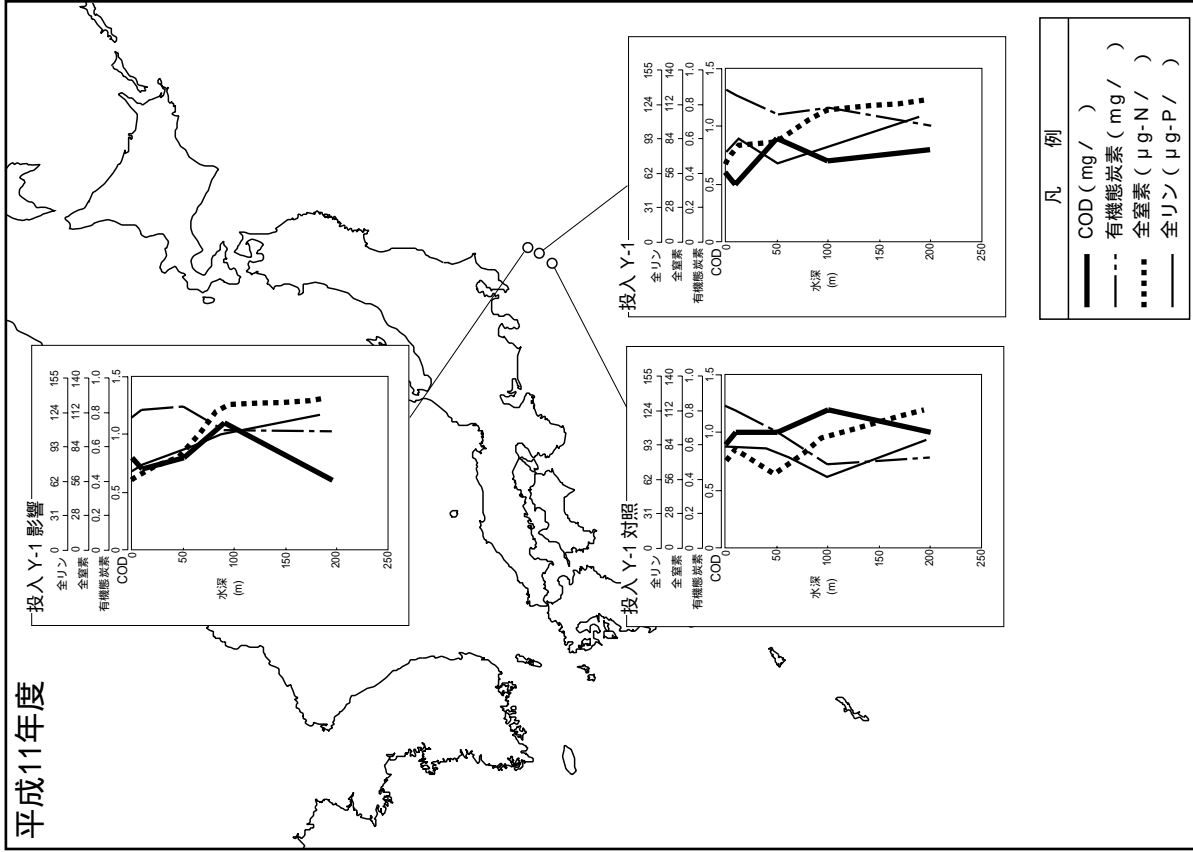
平成11年度

投入 Y-1 影響

全リン 0 31 62 93 124 155
全窒素 0 28 56 84 112 140
有機態炭素 0 0.2 0.4 0.6 0.8 1.0
COD 0 0.5 1.0 1.5

水深 (m)
0 50 100 150 200 250

投入 Y-1

全リン 0 31 62 93 124 155
全窒素 0 28 56 84 112 140
有機態炭素 0 0.2 0.4 0.6 0.8 1.0
COD 0 0.5 1.0 1.5

水深 (m)
0 50 100 150 200 250

投入 Y-1 対照

全リン 0 31 62 93 124 155
全窒素 0 28 56 84 112 140
有機態炭素 0 0.2 0.4 0.6 0.8 1.0
COD 0 0.5 1.0 1.5

水深 (m)
0 50 100 150 200 250

凡 例
COD ( mg / )
有機態炭素 ( mg / )
全窒素 ( μg-N / )
全リン ( μg-P / )